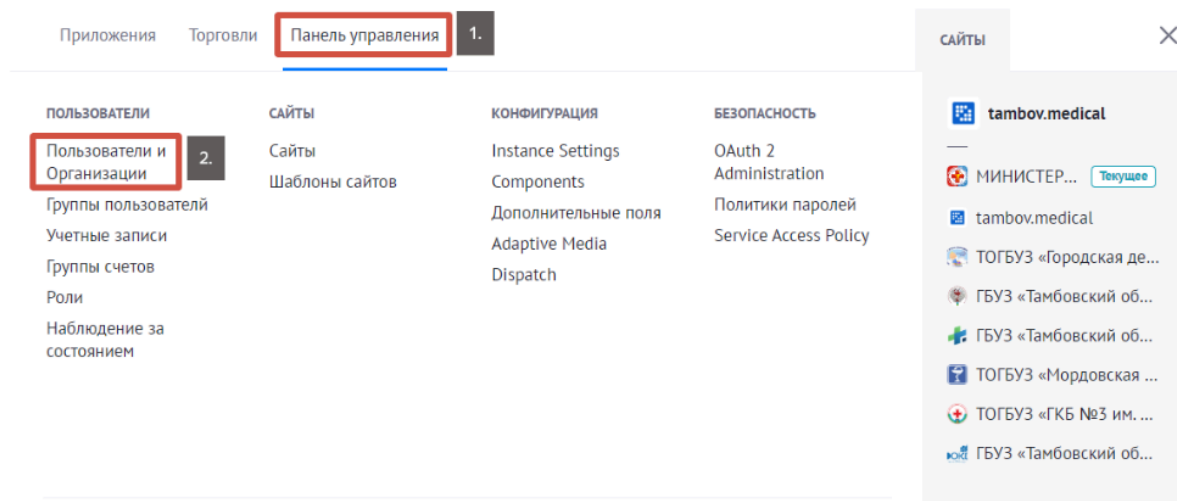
Приложения Торговли Панель управления 1.

САЙТЫ

ПОЛЬЗОВАТЕЛИ

Пользователи и Организации 2.

Группы пользователей

Учетные записи

Группы счетов

Роли

Наблюдение за состоянием

САЙТЫ

Сайты

Шаблоны сайтов

КОНФИГУРАЦИЯ

Instance Settings

Components

Дополнительные поля

Adaptive Media

Dispatch

БЕЗОПАСНОСТЬ

OAuth 2 Administration

Политики паролей

Service Access Policy

tambov.medical

МИНИСТЕР... Текущее

tambov.medical

ТОГБУЗ «Городская де...

ГБУЗ «Тамбовский об...

ГБУЗ «Тамбовский об...

ТОГБУЗ «Мордовская ...

ТОГБУЗ «ГКБ №3 им. ...

ГБУЗ «Тамбовский об...